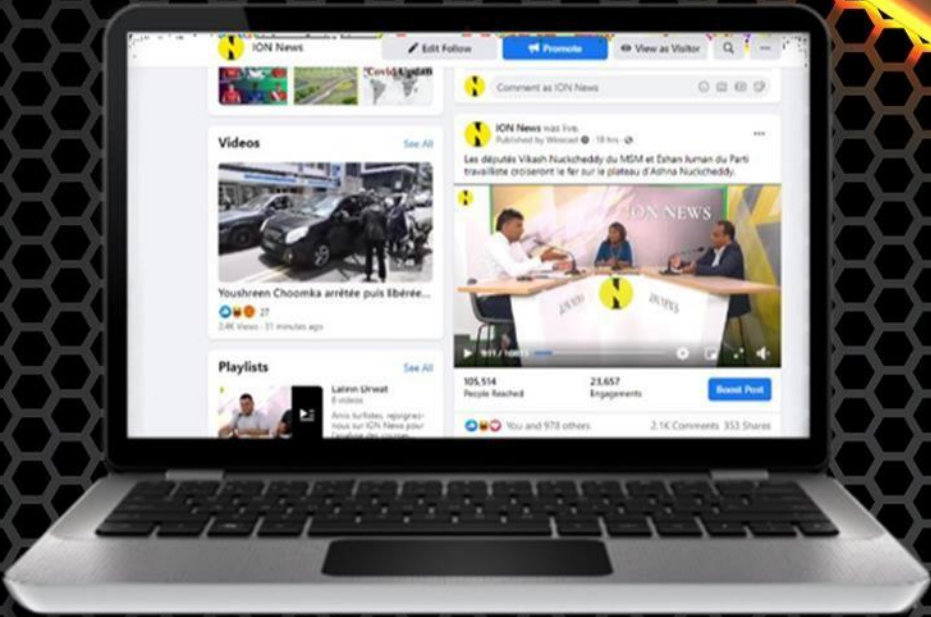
ION News

Edit Follow

Promote

View as Visitor

Covid Update

Comment as ION News

Videos

See All

Youshreen Choomka arrêtée puis libérée...

27

2.4K Views · 51 minutes ago

Playlists

See All

Lalinn Urwat

8 videos

Amis turfistes, rejoignez-nous sur ION News pour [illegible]

ION News was live.

Published by Wirecast · 18 hrs ·

Les députés Vikash Nuckcheddy du MSM et Eshan Juman du Parti travailliste croiseront le fer sur le plateau d'Ashna Nuckcheddy.

ION NEWS

ION NEWS

ION NEWS

105,514
People Reached

23,657
Engagements

Boost Post

You and 978 others

2.1K Comments 353 Shares